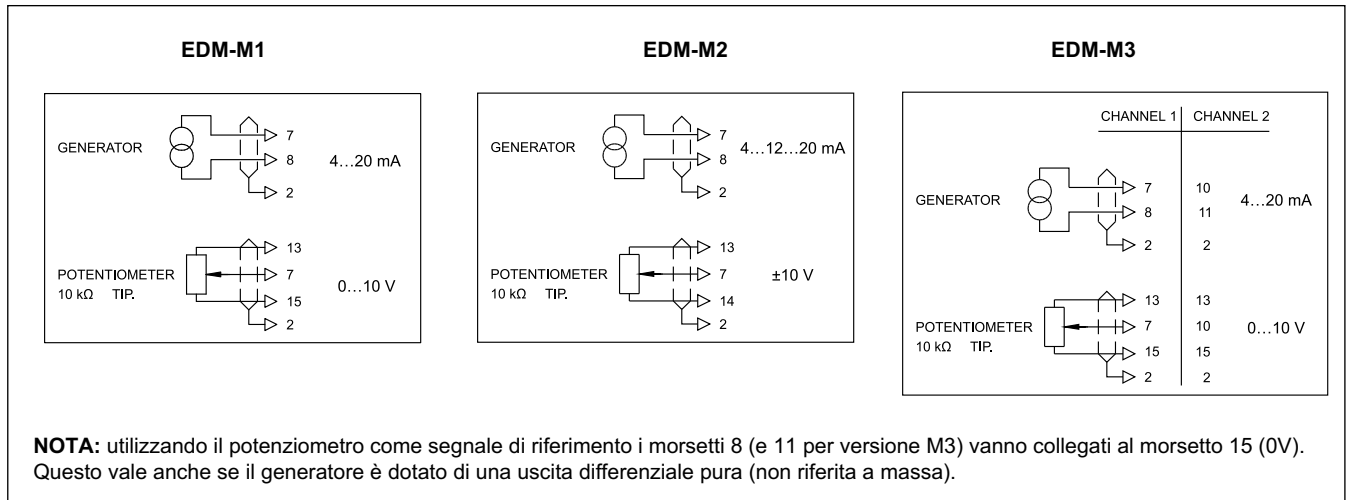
EDM-M1

GENERATOR
7
8
2
4…20 mA

POTENTIOMETER
10 kΩ TIP.
13
7
15
2
0…10 V

EDM-M2

GENERATOR
7
8
2
4…12…20 mA

POTENTIOMETER
10 kΩ TIP.
13
7
14
2
±10 V

EDM-M3

| | CHANNEL 1 | CHANNEL 2 | |
|---|---|---|---|
| GENERATOR | 7 | 10 | 4…20 mA |
| | 8 | 11 | |
| | 2 | 2 | |
| POTENTIOMETER 10 kΩ TIP. | 13 | 13 | |
| | 7 | 10 | 0…10 V |
| | 15 | 15 | |
| | 2 | 2 | |

**NOTA:** utilizzando il potenziometro come segnale di riferimento i morsetti 8 (e 11 per versione M3) vanno collegati al morsetto 15 (0V). Questo vale anche se il generatore è dotato di una uscita differenziale pura (non riferita a massa).